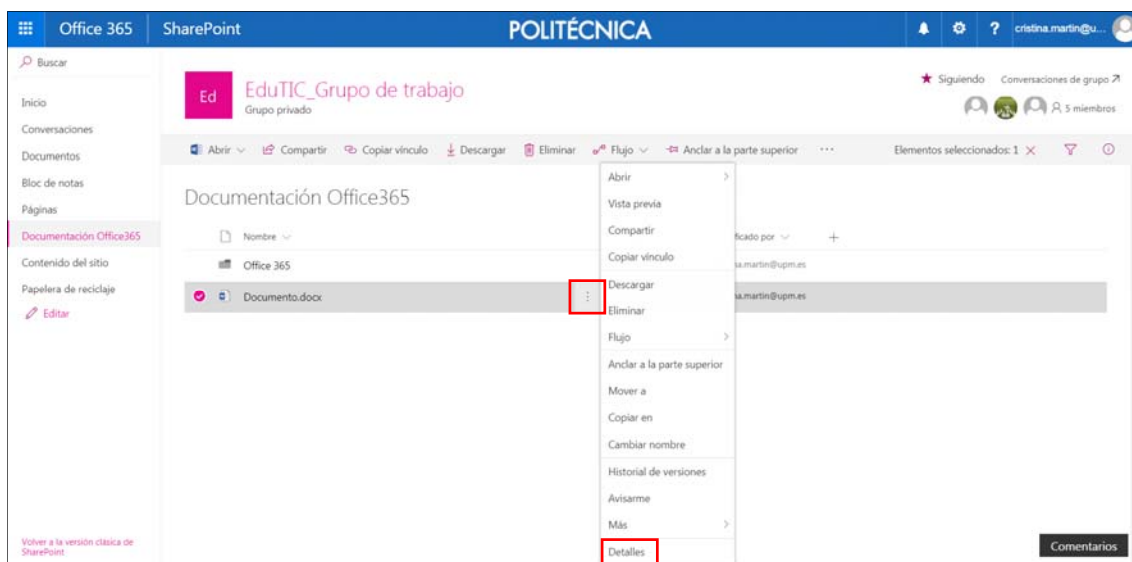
Office 365 SharePoint POLITÉCNICA ? cristina.martin@u...

Buscar

Inicio
Conversaciones
Documentos
Bloc de notas
Páginas
Documentación Office365
Contenido del sitio
Papelera de reciclaje
Editar

Volver a la versión clásica de SharePoint

Ed EduTIC_Grupo de trabajo
Grupo privado

★ Siguiendo Conversaciones de grupo ↗
5 miembros

Abrir Compartir Copiar vínculo Descargar Eliminar Flujo Anclar a la parte superior ··· Elementos seleccionados: 1 ×

Documentación Office365

Nombre
Office 365
Documento.docx

ficado por
na.martin@upm.es
na.martin@upm.es

Abrir
Vista previa
Compartir
Copiar vínculo
Descargar
Eliminar
Flujo
Anclar a la parte superior
Mover a
Copiar en
Cambiar nombre
Historial de versiones
Avisarme
Más
Detalles

Comentarios